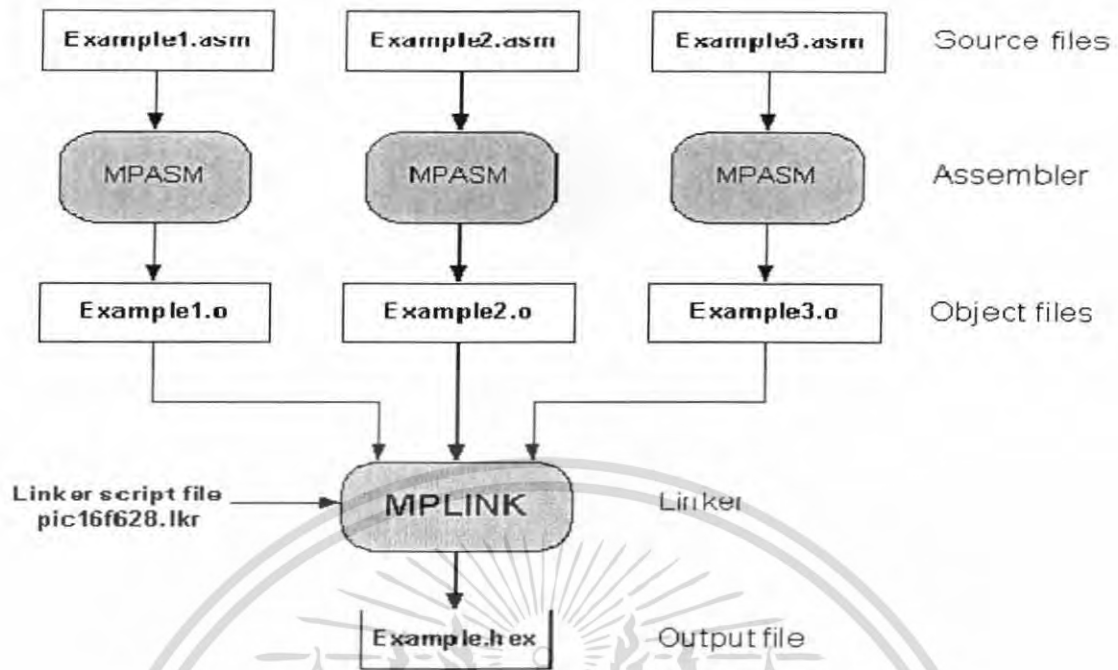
Example1.asm
Example2.asm
Example3.asm
Source files

MPASM
MPASM
MPASM
Assembler

Example1.o
Example2.o
Example3.o
Object files

Linker script file
pic16f628.lkr
MPLINK
Linker

Example.hex
Output file